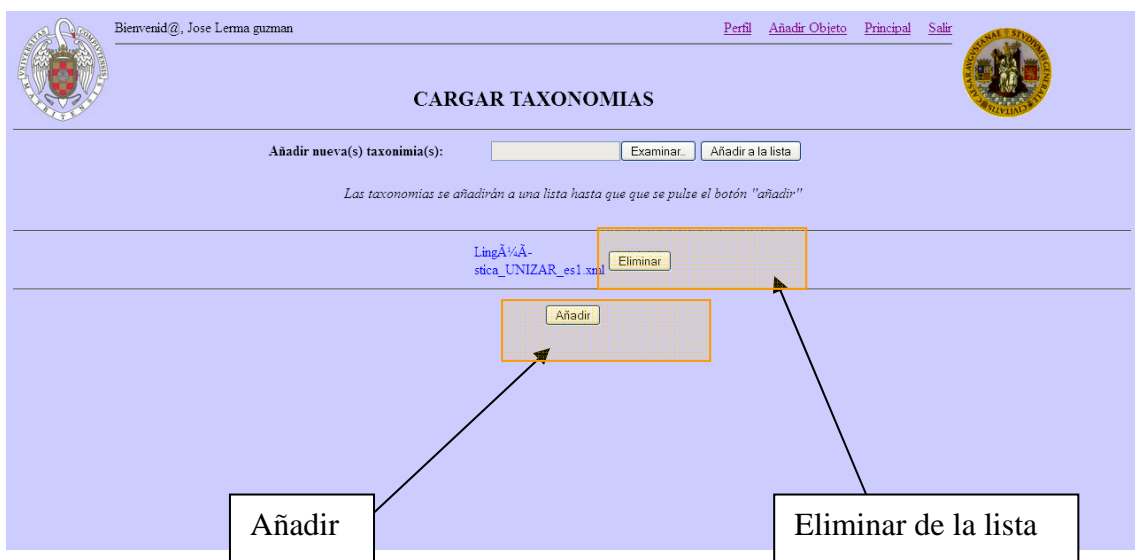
Bienvenid@, Jose Lerma guzman

Perfil Añadir Objeto Principal Salir

CARGAR TAXONOMIAS

Añadir nueva(s) taxonimia(s): Examinar... Añadir a la lista

Las taxonomias se añadirán a una lista hasta que que se pulse el botón "añadir"

LingÃ¼Ã-stica_UNIZAR_es1.xml Eliminar

Añadir

Añadir

Eliminar de la lista